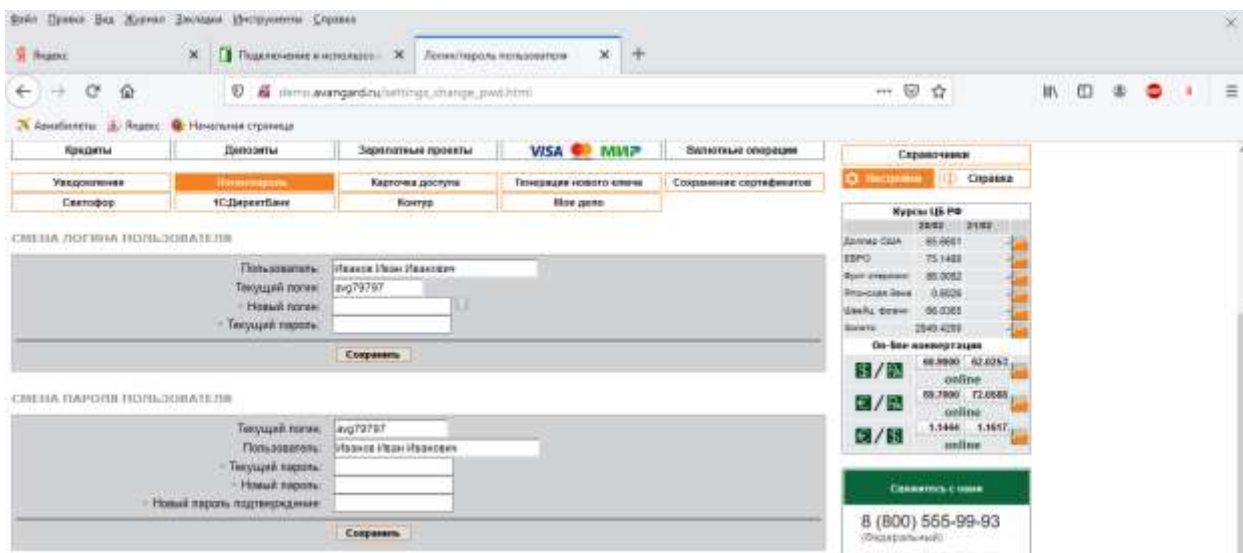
Файл Правка Вид Журнал Закладки Инструменты Справка

Яндекс | Подключение к использо... | Логин/пароль пользователя | +

demo.avangard.ru/settings_change_pwd.html

Авиабилеты | Яндекс | Начальная страница

| Кредиты | Депозиты | Зарплатные проекты | VISA МИР | Валютные операции |
|---|---|---|---|---|
| Уведомления | Логин/пароль | Карточка доступа | Генерация нового ключа | Сохранение сертификатов |
| Светофор | 1С:ДиректБанк | Контур | Мое дело | |

СМЕНА ЛОГИНА ПОЛЬЗОВАТЕЛЯ

Пользователь: Иванов Иван Иванович
Текущий логин: avg79797
* Новый логин:
* Текущий пароль:

Сохранить

СМЕНА ПАРОЛЯ ПОЛЬЗОВАТЕЛЯ

Текущий логин: avg79797
Пользователь: Иванов Иван Иванович
* Текущий пароль:
* Новый пароль:
* Новый пароль подтверждение:

Сохранить

Справочники

Настройки | Справка

Курсы ЦБ РФ

| | 20/02 | 21/02 |
|---|---|---|
| Доллар США | 65.6661 | |
| ЕВРО | 75.1465 | |
| Фунт стерлинг | 85.0052 | |
| Японская йена | 0.5026 | |
| Швейц. франк | 66.0365 | |
| Золото | 2849.4289 | |

On-line конвертация

60.9900 | 62.0252 online
69.7800 | 72.0585 online
1.1446 | 1.1657 online

Свяжитесь с нами

8 (800) 555-99-93
(Федеральный)